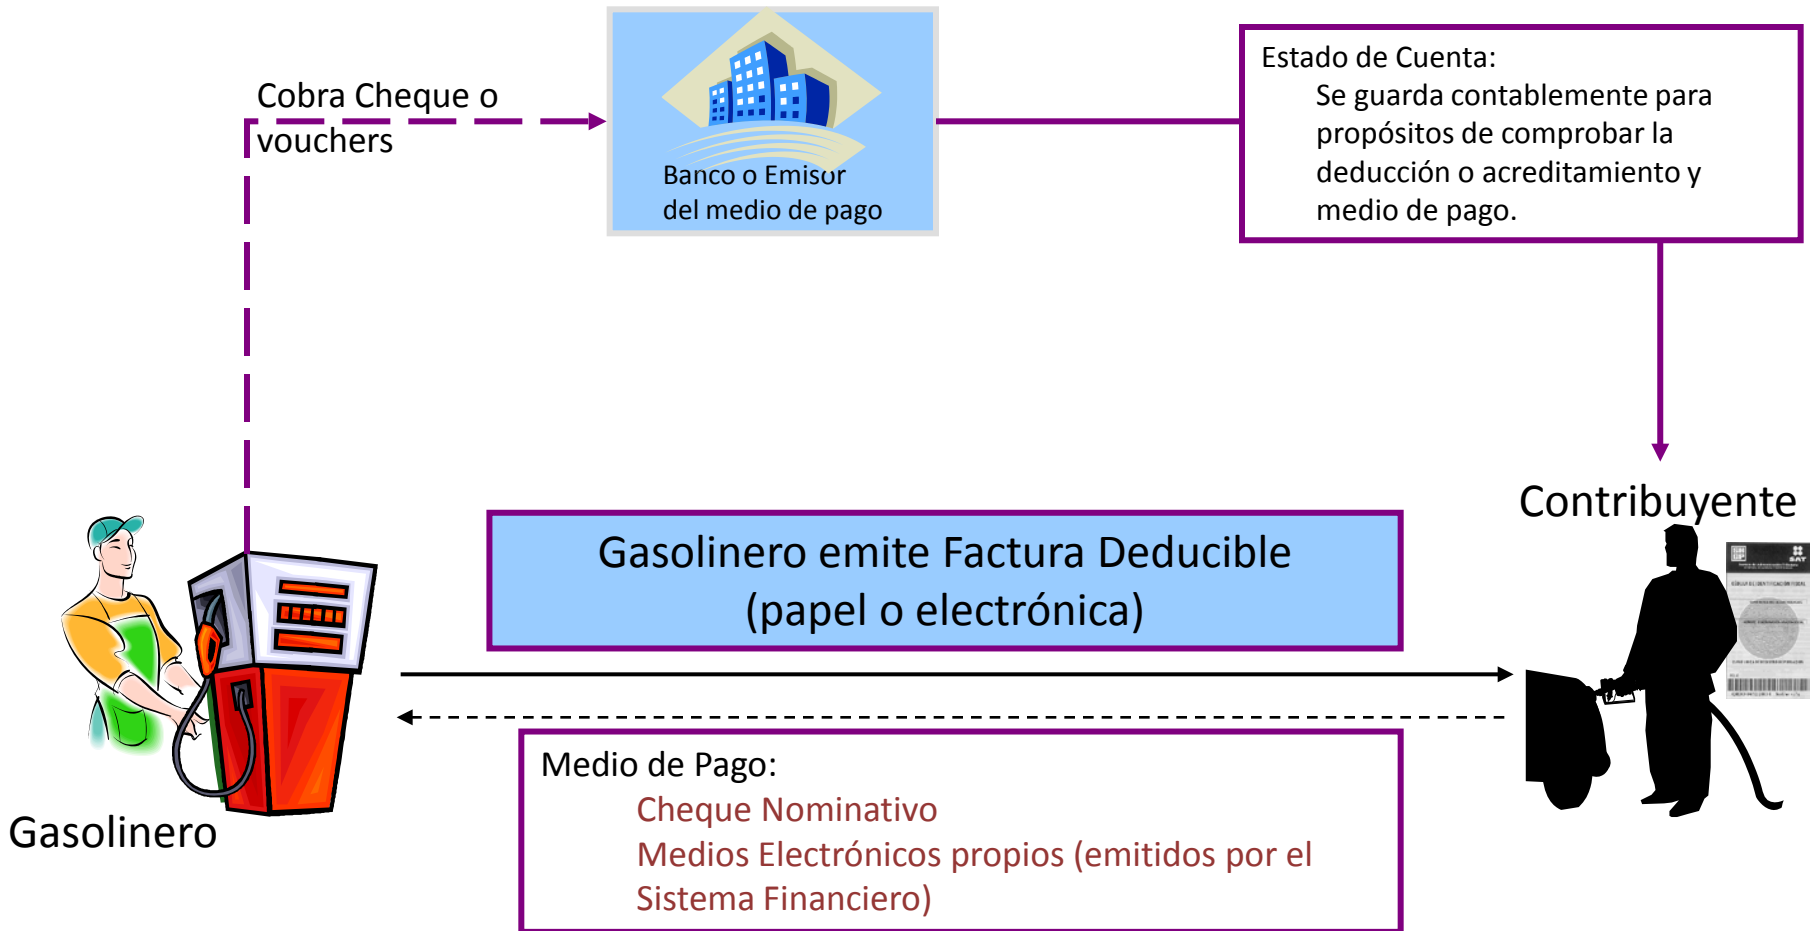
Cobra Cheque o vouchers

Banco o Emisor del medio de pago

Estado de Cuenta:
Se guarda contablemente para propósitos de comprobar la deducción o acreditamiento y medio de pago.

Contribuyente

Gasolinero emite Factura Deducible (papel o electrónica)

Medio de Pago:
Cheque Nominativo
Medios Electrónicos propios (emitidos por el Sistema Financiero)

Gasolinero